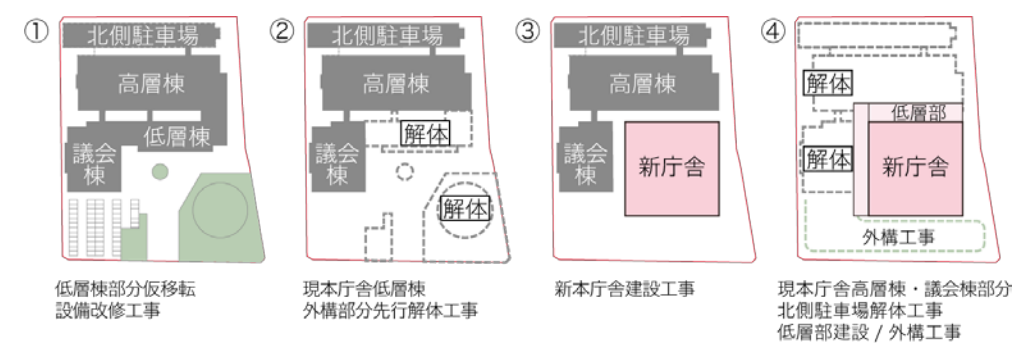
①
北側駐車場
高層棟
低層棟
議会棟

低層棟部分仮移転
設備改修工事

②
北側駐車場
高層棟
解体
議会棟
解体

現本庁舎低層棟
外構部分先行解体工事

③
北側駐車場
高層棟
議会棟
新庁舎

新本庁舎建設工事

④
解体
低層部
解体
新庁舎
外構工事

現本庁舎高層棟・議会棟部分
北側駐車場解体工事
低層部建設 / 外構工事